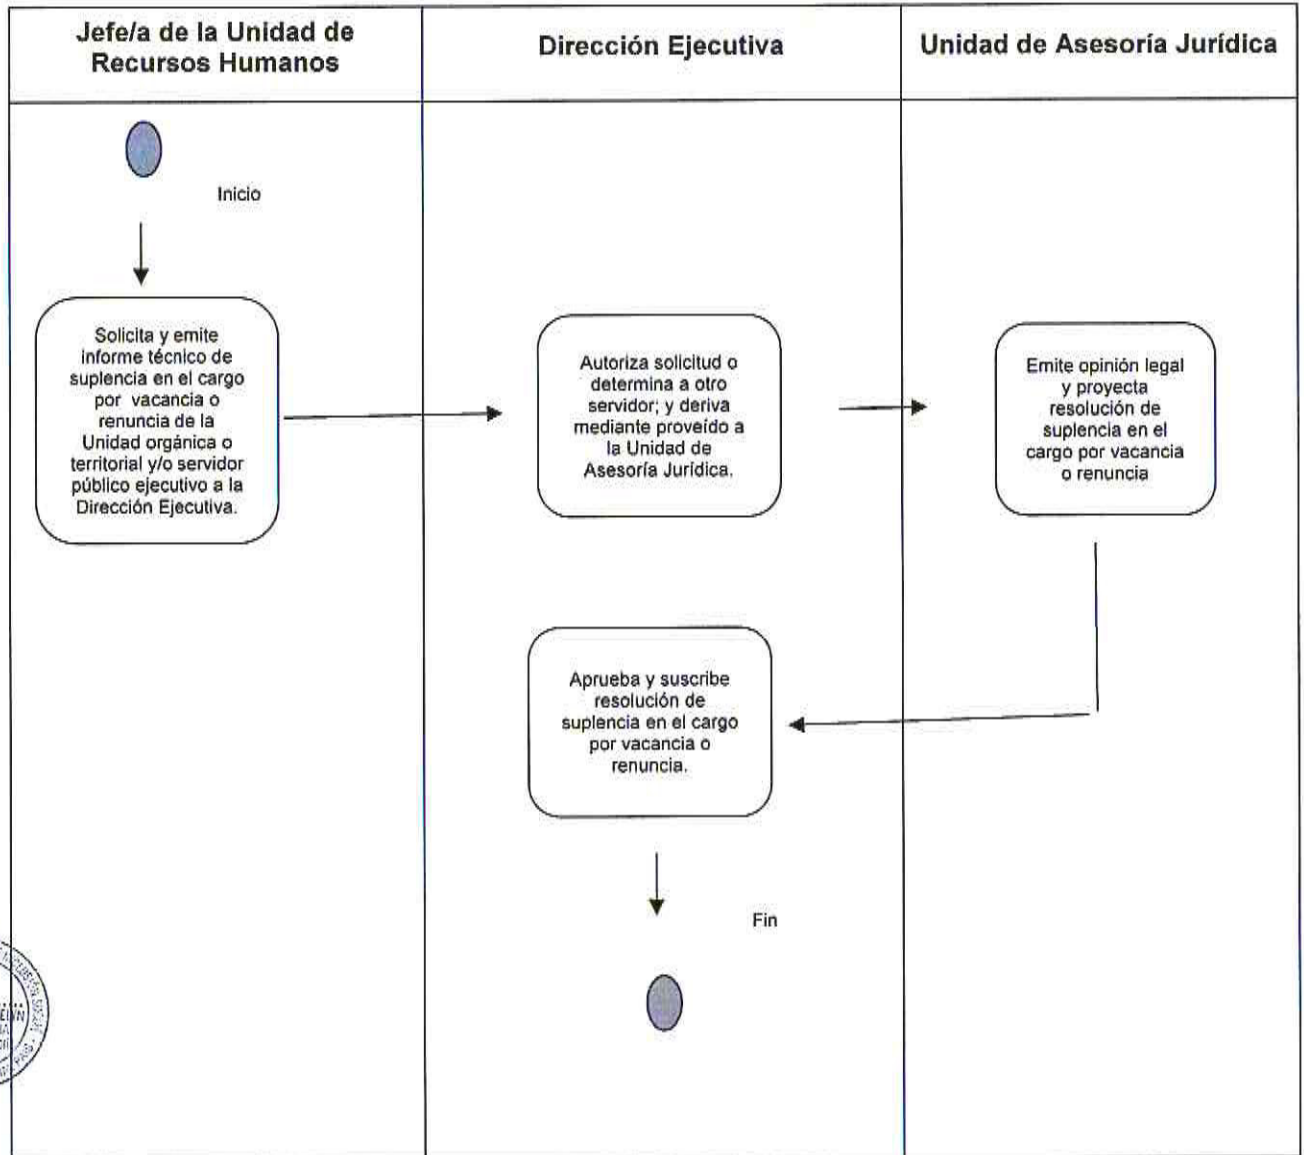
| Jefe/a de la Unidad de Recursos Humanos | Dirección Ejecutiva | Unidad de Asesoría Jurídica |
|---|---|---|

Inicio

Solicita y emite informe técnico de suplencia en el cargo por vacancia o renuncia de la Unidad orgánica o territorial y/o servidor público ejecutivo a la Dirección Ejecutiva.

Autoriza solicitud o determina a otro servidor; y deriva mediante proveído a la Unidad de Asesoría Jurídica.

Emite opinión legal y proyecta resolución de suplencia en el cargo por vacancia o renuncia

Aprueba y suscribe resolución de suplencia en el cargo por vacancia o renuncia.

Fin

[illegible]